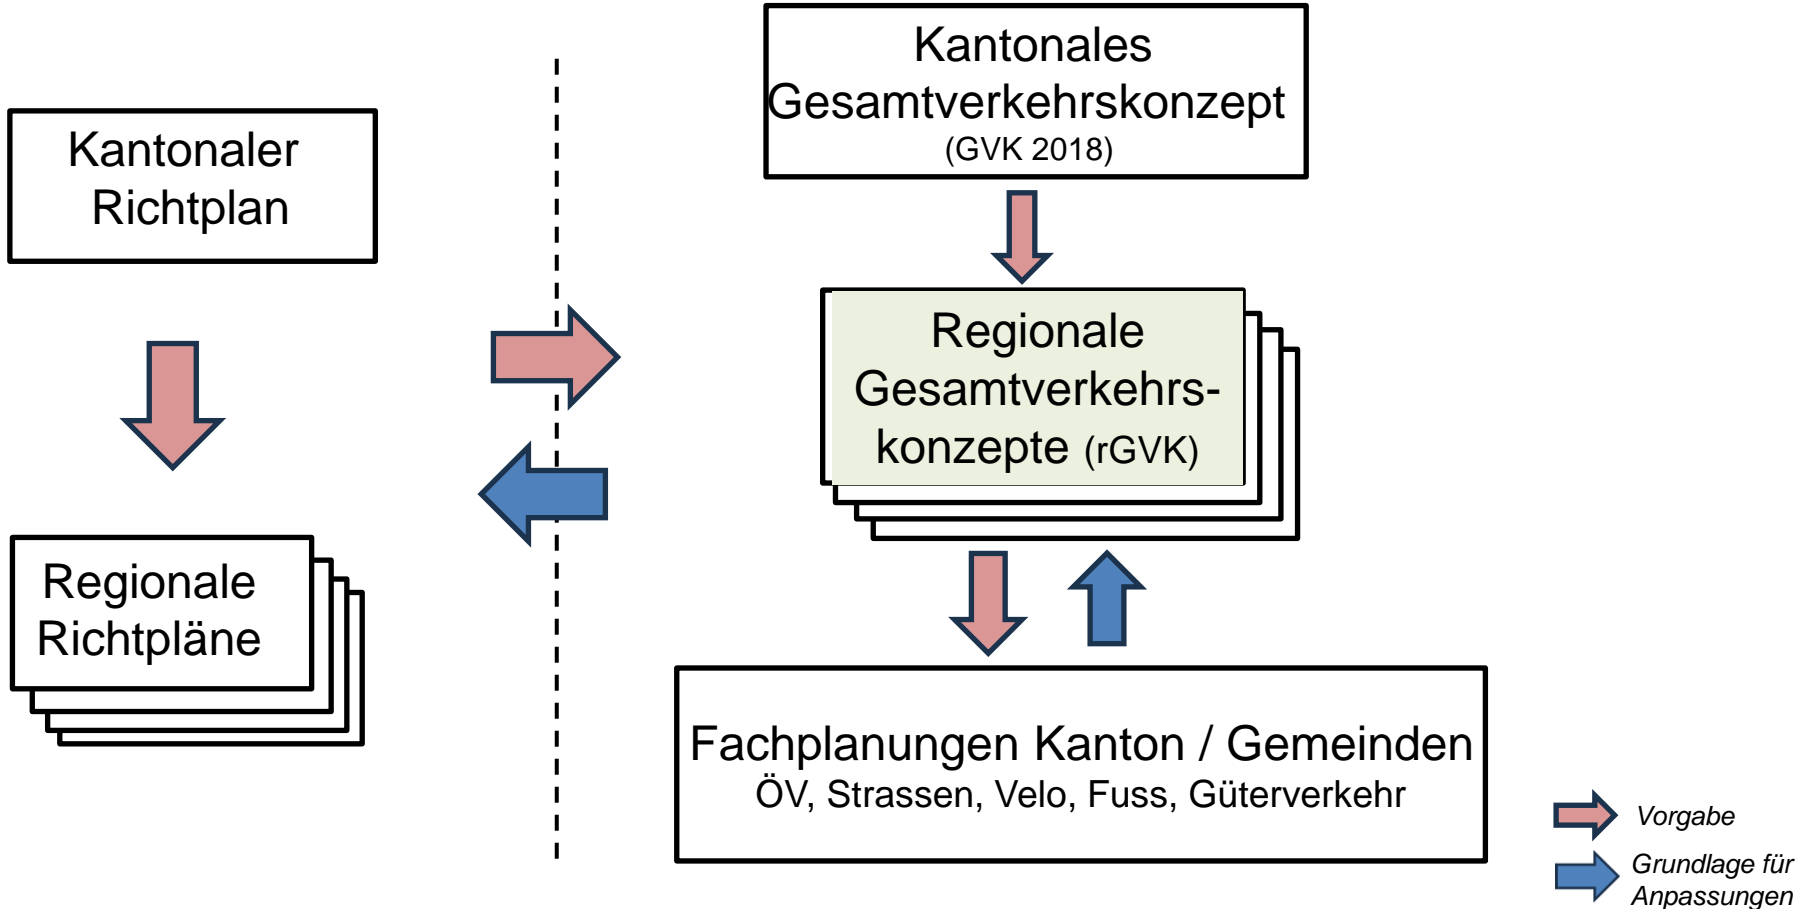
Kantonaler Richtplan

Regionale Richtpläne

Kantonales Gesamtverkehrskonzept
(GVK 2018)

Regionale Gesamtverkehrskonzepte (rGVK)

Fachplanungen Kanton / Gemeinden
ÖV, Strassen, Velo, Fuss, Güterverkehr

Vorgabe

Grundlage für Anpassungen